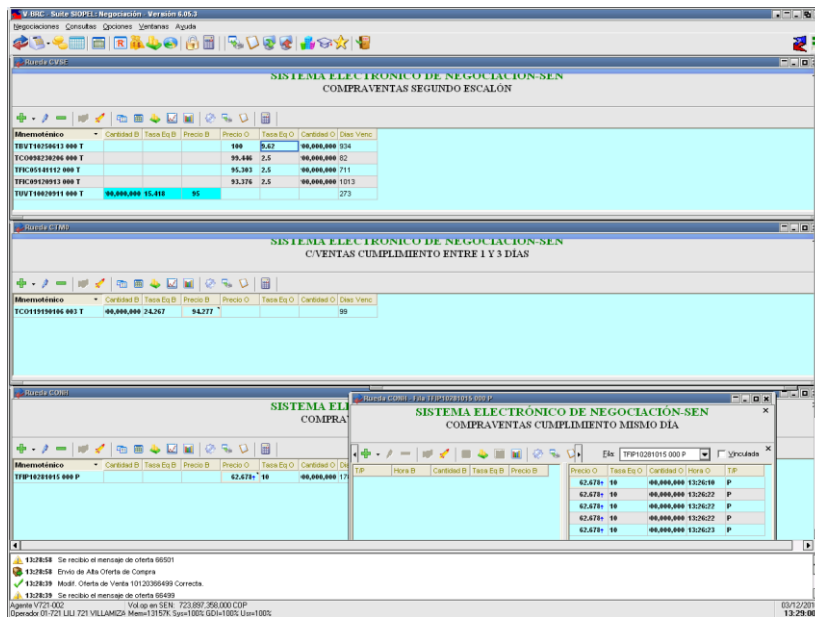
V-BRC - Suite SIOPEL: Negociación - Versión 6.05.3
Negociaciones Consultas Opciones Ventanas Ayuda

Rueda CVSE
SISTEMA ELECTRÓNICO DE NEGOCIACIÓN-SEN
COMPRAVENTAS SEGUNDO ESCALÓN

| Mnemotécnico | Cantidad B | Tasa Eq B | Precio B | Precio O | Tasa Eq O | Cantidad O | Días Venc |
|---|---|---|---|---|---|---|---|
| TBVT10250613 000 T | | | | 100 | 9.62 | 00,000,000 | 934 |
| TCO090230206 000 T | | | | 99.446 | 2.5 | 00,000,000 | 82 |
| TFIC05140112 000 T | | | | 95.303 | 2.5 | 00,000,000 | 711 |
| TFIC09120913 000 T | | | | 93.376 | 2.5 | 00,000,000 | 1013 |
| TUVT10020911 000 T | 00,000,000 | 15.410 | 95 | | | | 273 |

Rueda CTMI
SISTEMA ELECTRÓNICO DE NEGOCIACIÓN-SEN
C/VENTAS CUMPLIMIENTO ENTRE 1 Y 3 DÍAS

| Mnemotécnico | Cantidad B | Tasa Eq B | Precio B | Precio O | Tasa Eq O | Cantidad O | Días Venc |
|---|---|---|---|---|---|---|---|
| TCO119190106 003 T | 00,000,000 | 24.267 | 94.277 | | | | 99 |

Rueda CONI
SISTEMA EL
COMPRA

| Mnemotécnico | Cantidad B | Tasa Eq B | Precio B | Precio O | Tasa Eq O | Cantidad O | Dí |
|---|---|---|---|---|---|---|---|
| TFIP10281015 000 P | | | | 62.678+ | 10 | 00,000,000 | 17 |

Rueda CONI - Fila TFIP10281015 000 P
SISTEMA ELECTRÓNICO DE NEGOCIACIÓN-SEN
COMPRAVENTAS CUMPLIMIENTO MISMO DÍA
Fila TFIP10281015 000 P  Vinculada

| T/P | Hora B | Cantidad B | Tasa Eq B | Precio B |
|---|---|---|---|---|

| Precio O | Tasa Eq O | Cantidad O | Hora O | T/P |
|---|---|---|---|---|
| 62.678+ | 10 | 00,000,000 | 13:26:10 | P |
| 62.678+ | 10 | 00,000,000 | 13:26:22 | P |
| 62.678+ | 10 | 00,000,000 | 13:26:22 | P |
| 62.678+ | 10 | 00,000,000 | 13:26:22 | P |
| 62.678+ | 10 | 00,000,000 | 13:26:23 | P |

13:28:58 Se recibió el mensaje de oferta 66501
13:28:58 Envío de Alta Oferta de Compra
13:28:39 Modif. Oferta de Venta 10120366499 Correcta.
13:28:39 Se recibió el mensaje de oferta 66499
Agente V721-002 Vol.op en SEN: 723,897,358,000 COP
Operador 01-721 LILI 721 VILLAMIZA Mem=13157K Sys=100% GDI=100% Usr=100%
03/12/201
13:29:00